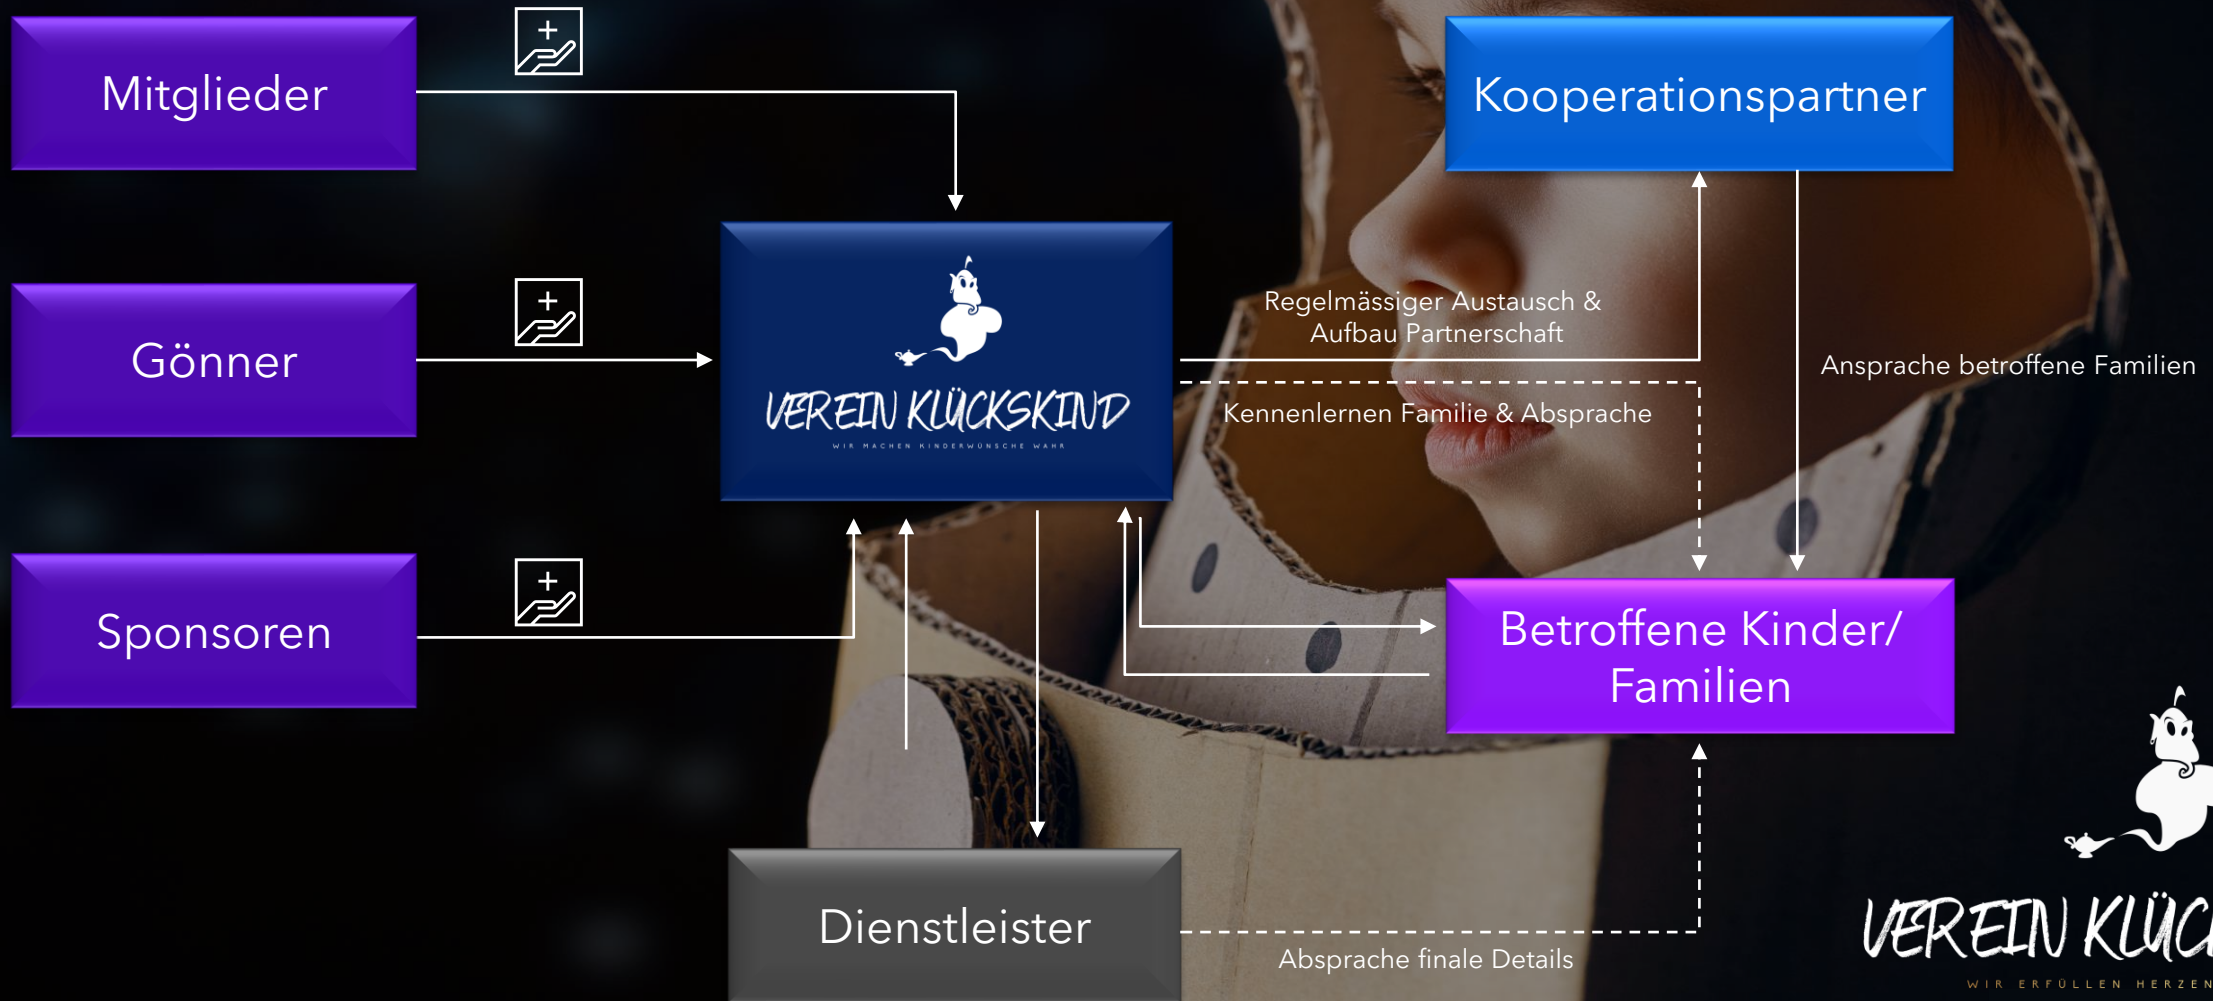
Mitglieder

Gönner

Sponsoren

Kooperationspartner

VEREIN KLÜCKSKIND
WIR MACHEN KINDERWÜNSCHE WAHR

Regelmässiger Austausch & Aufbau Partnerschaft

Ansprache betroffene Familien

Kennenlernen Familie & Absprache

Betroffene Kinder/ Familien

Dienstleister

Absprache finale Details

VEREIN KLÜC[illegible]
WIR ERFÜLLEN HERZEN